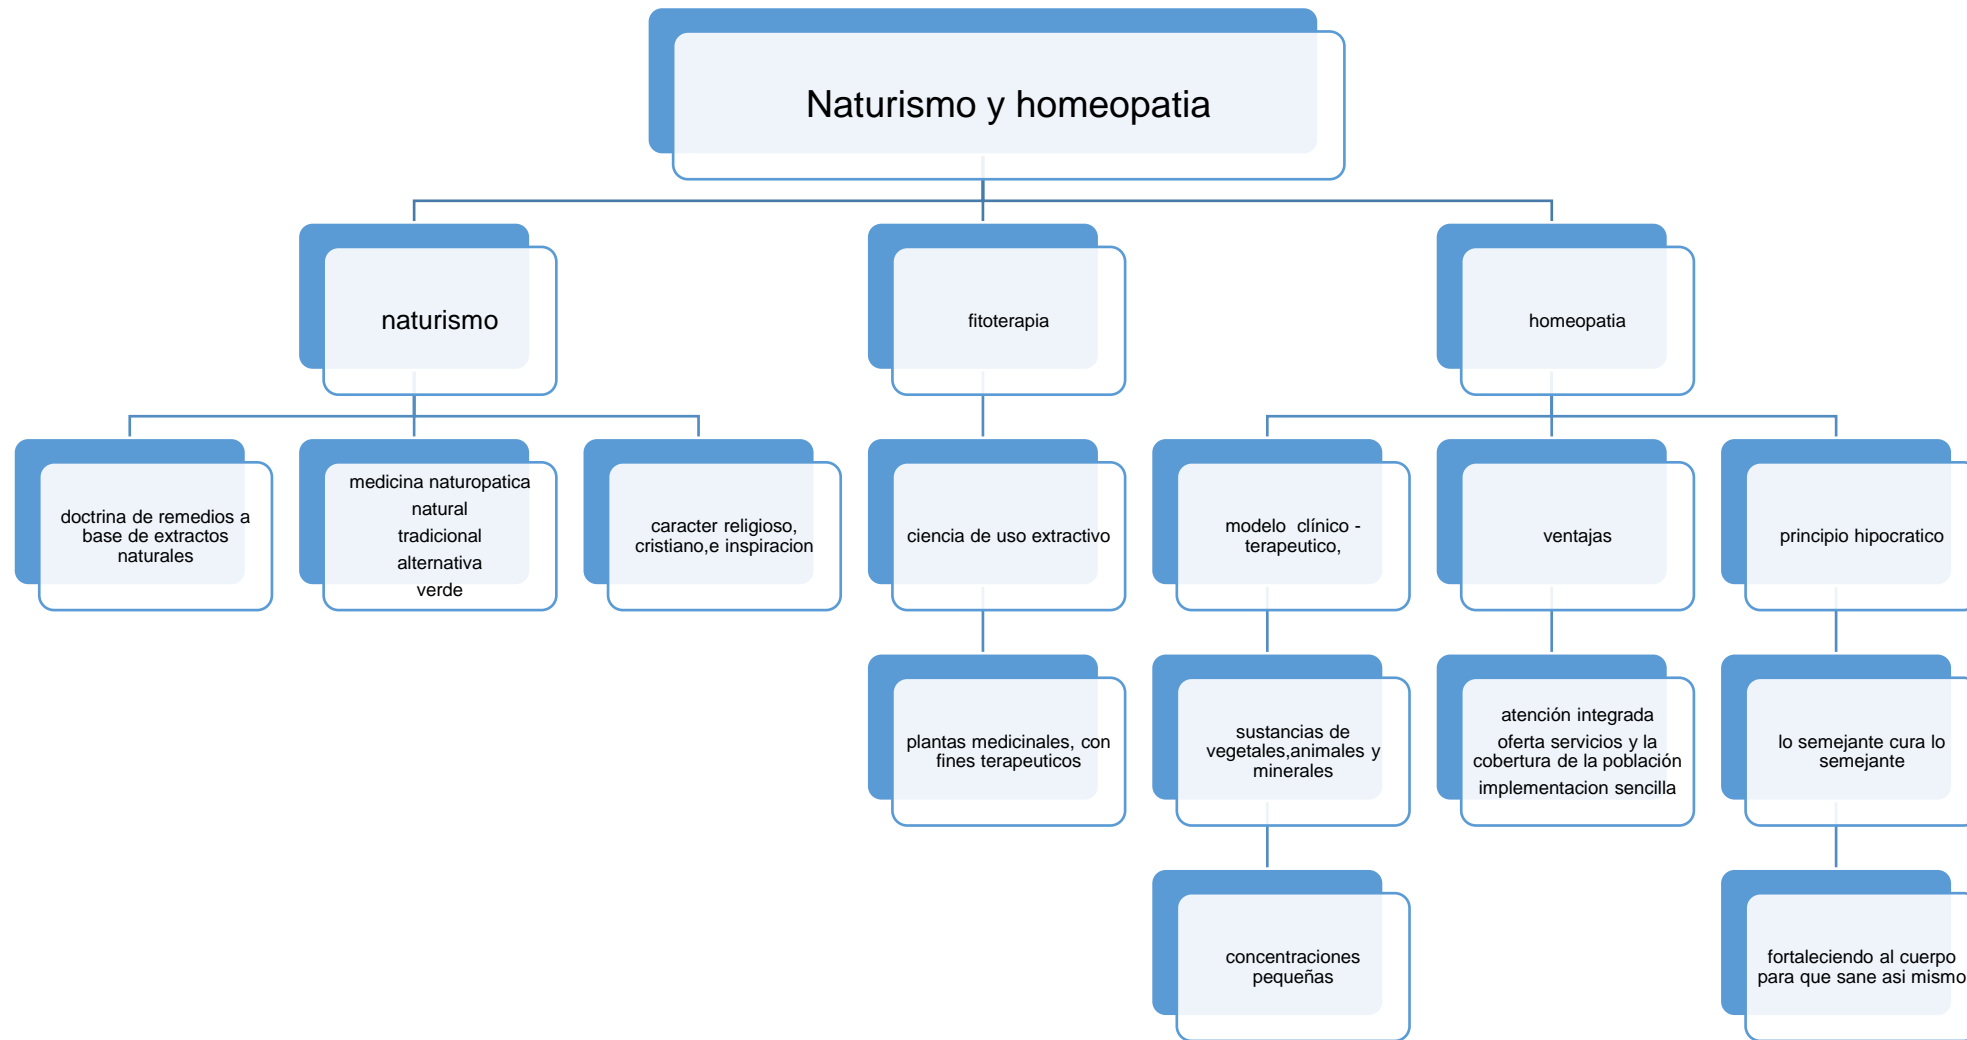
Naturismo y homeopatia

naturismo

doctrina de remedios a base de extractos naturales

medicina naturopatica
natural
tradicional
alternativa
verde

caracter religioso, cristiano,e inspiracion

fitoterapia

ciencia de uso extractivo

plantas medicinales, con fines terapeuticos

homeopatia

modelo clínico - terapeutico,

sustancias de vegetales,animales y minerales

concentraciones pequeñas

ventajas

atención integrada
oferta servicios y la cobertura de la población
implementacion sencilla

principio hipocratico

lo semejante cura lo semejante

fortaleciendo al cuerpo para que sane asi mismo